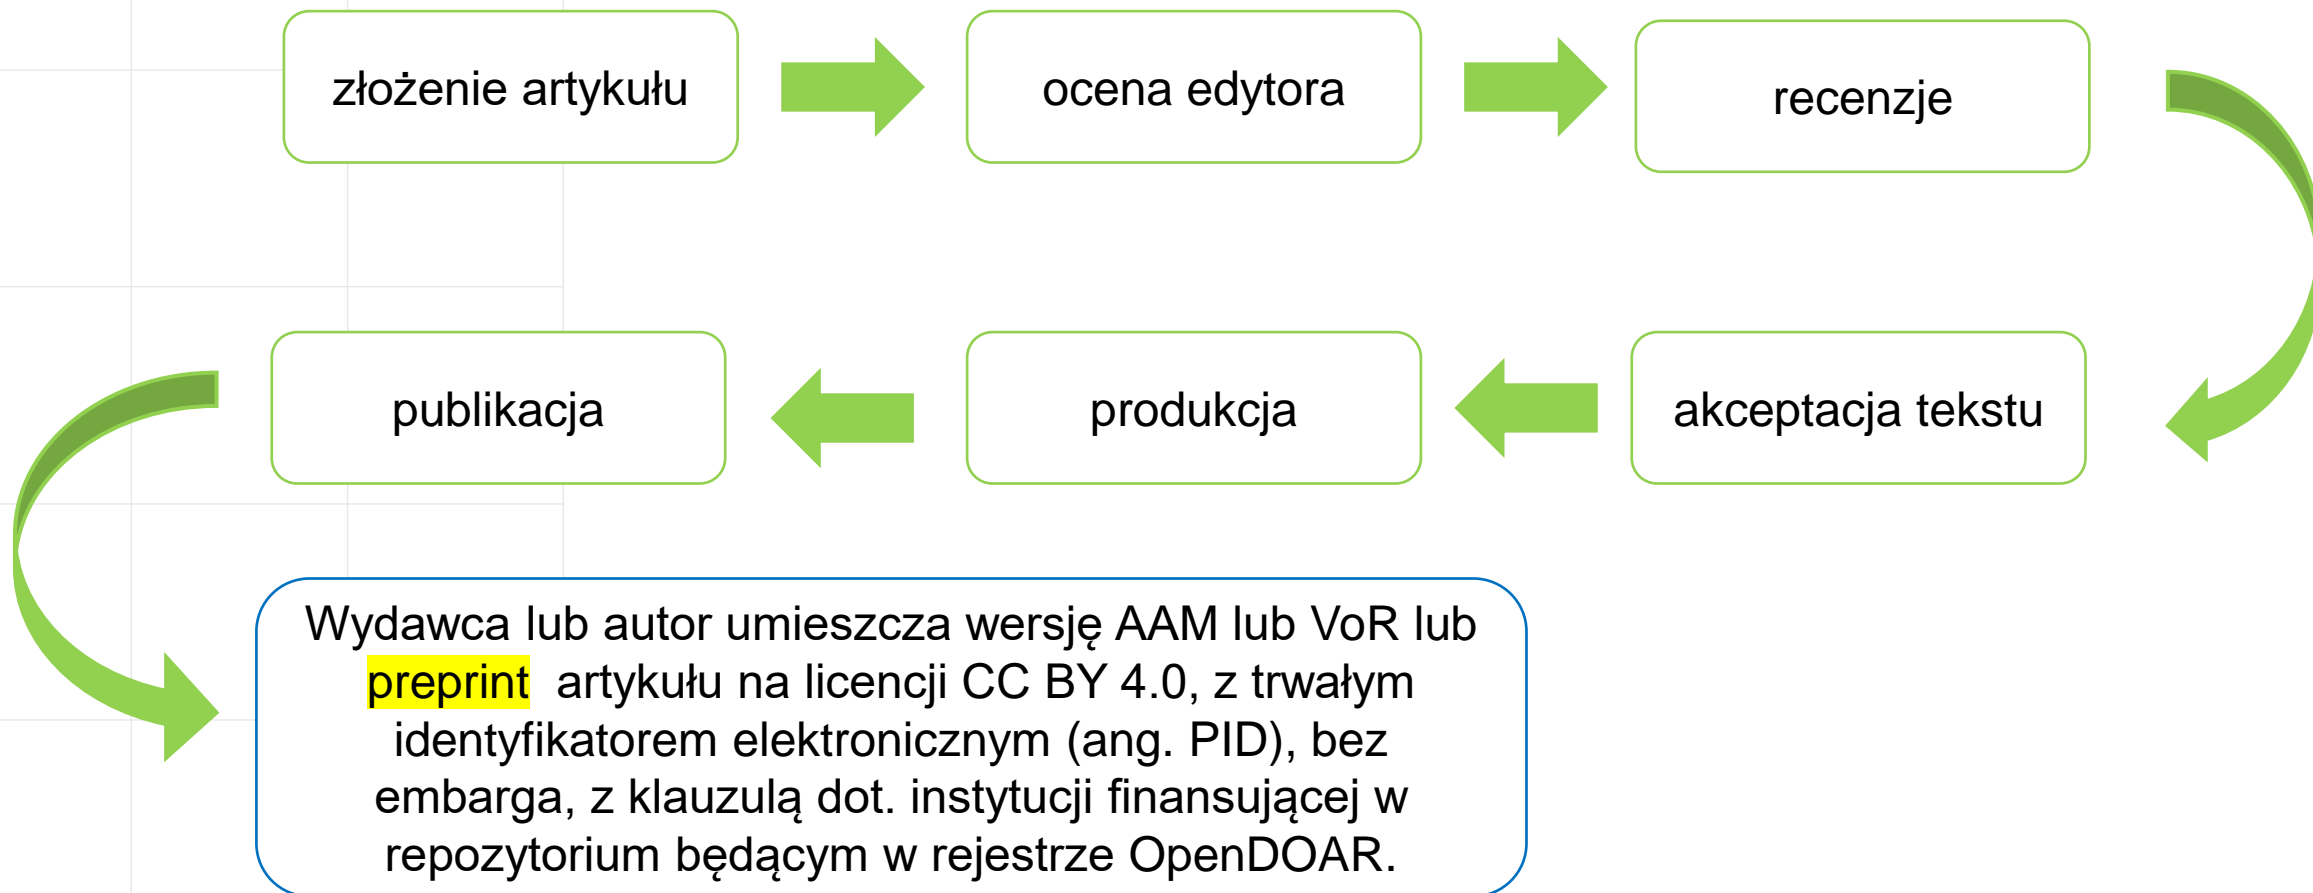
złożenie artykułu

ocena edytora

recenzje

akceptacja tekstu

produkcja

publikacja

Wydawca lub autor umieszcza wersję AAM lub VoR lub preprint artykułu na licencji CC BY 4.0, z trwałym identyfikatorem elektronicznym (ang. PID), bez embarga, z klauzulą dot. instytucji finansującej w repozytorium będącym w rejestrze OpenDOAR.